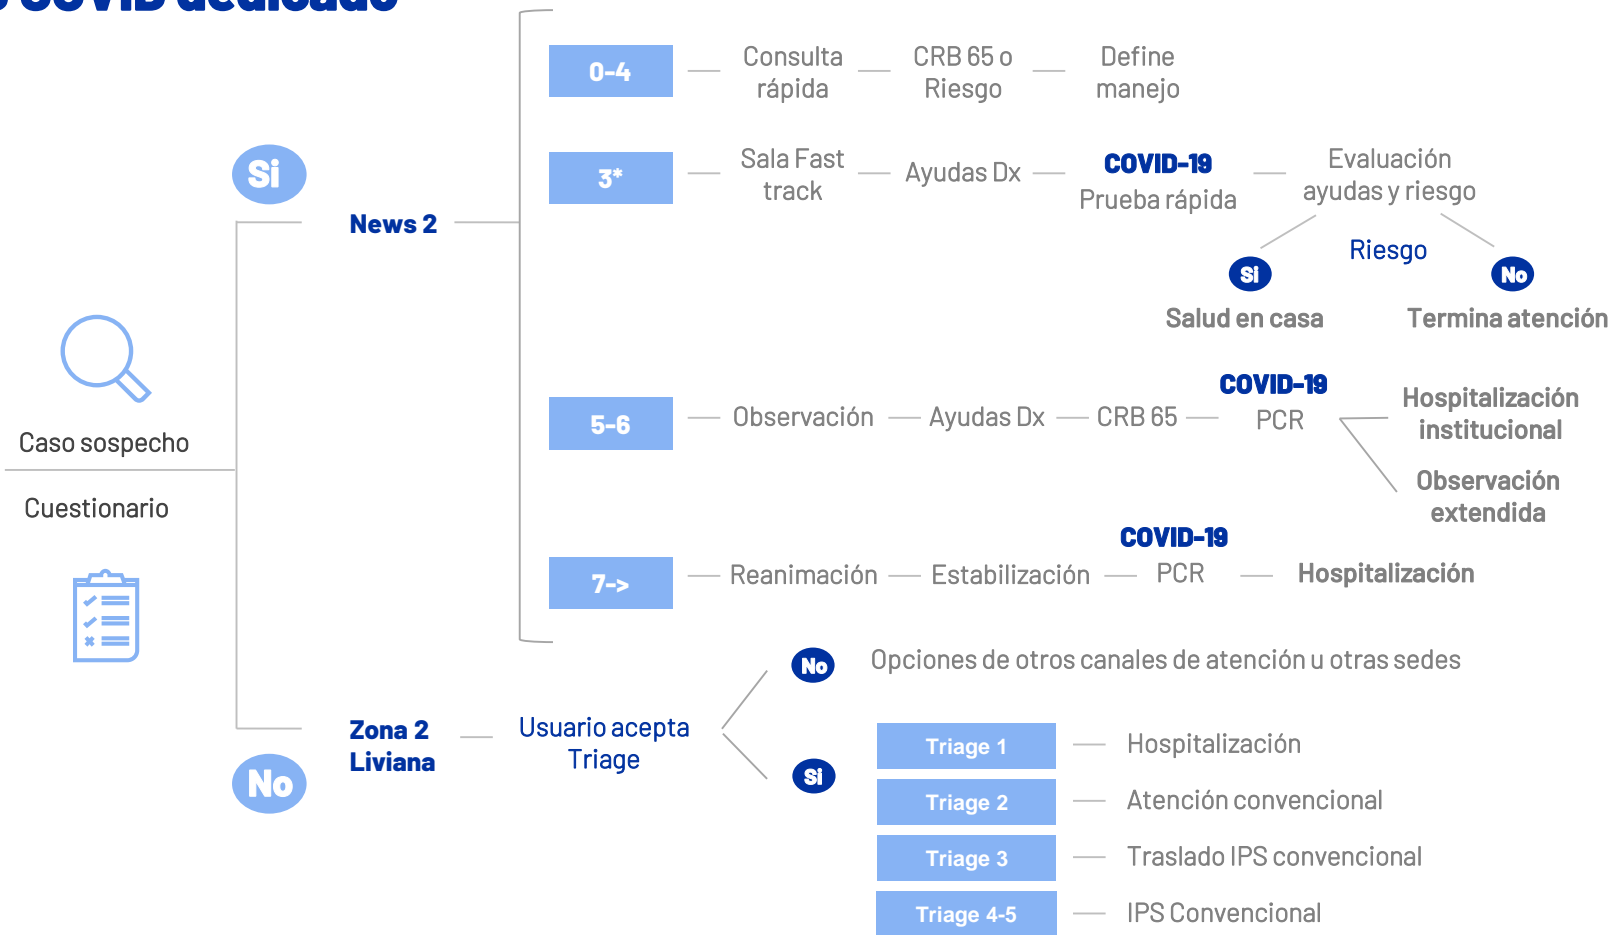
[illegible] COVID dedicado

Si

News 2

0-4 Consulta rápida CRB 65 o Riesgo Define manejo

3* Sala Fast track Ayudas Dx COVID-19 Prueba rápida Evaluación ayudas y riesgo

Riesgo

Si Salud en casa

No Termina atención

Caso sospecho

Cuestionario

5-6 Observación Ayudas Dx CRB 65 COVID-19 PCR Hospitalización institucional

Observación extendida

7-> Reanimación Estabilización COVID-19 PCR Hospitalización

No Opciones de otros canales de atención u otras sedes

Zona 2 Liviana Usuario acepta Triage

Si

Triage 1 Hospitalización

Triage 2 Atención convencional

Triage 3 Traslado IPS convencional

Triage 4-5 IPS Convencional

No